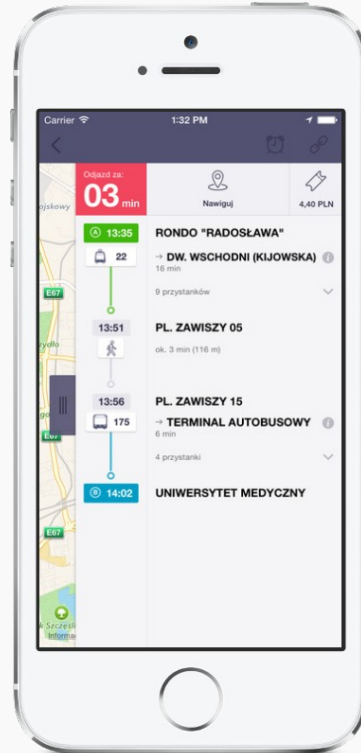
Carrier
1:32 PM

Odjazd za:
03 min

Nawiguj

4,40 PLN

ojskowy

E67

ydło

E67

E67

k Szczeci
Inform

A 13:35
RONDO "RADOSŁAWA"

22
→ DW. WSCHODNI (KIJOWSKA)
16 min

9 przystanków

13:51
PL. ZAWISZY 05
ok. 3 min (116 m)

13:56
PL. ZAWISZY 15

175
→ TERMINAL AUTOBUSOWY
6 min

4 przystanki

B 14:02
UNIWERSYTET MEDYCZNY